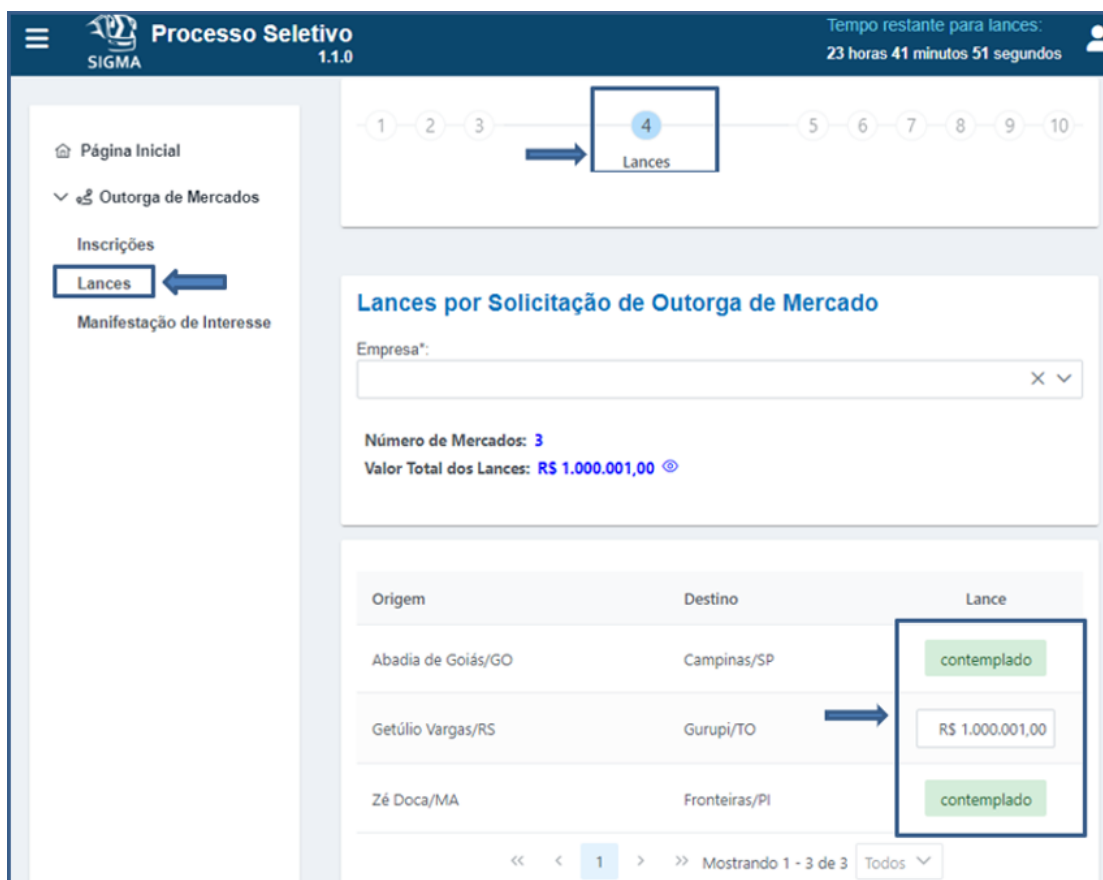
SIGMA Processo Seletivo 1.1.0

Tempo restante para lances:
23 horas 41 minutos 51 segundos

Página Inicial
Outorga de Mercados
Inscrições
Lances
Manifestação de Interesse

1 2 3 4 Lances 5 6 7 8 9 10

Lances por Solicitação de Outorga de Mercado

Empresa*:

Número de Mercados: 3
Valor Total dos Lances: R$ 1.000.001,00

| Origem | Destino | Lance |
|---|---|---|
| Abadia de Goiás/GO | Campinas/SP | contemplado |
| Getúlio Vargas/RS | Gurupi/TO | R$ 1.000.001,00 |
| Zé Doca/MA | Fronteiras/PI | contemplado |

« ‹ 1 › » Mostrando 1 - 3 de 3 Todos